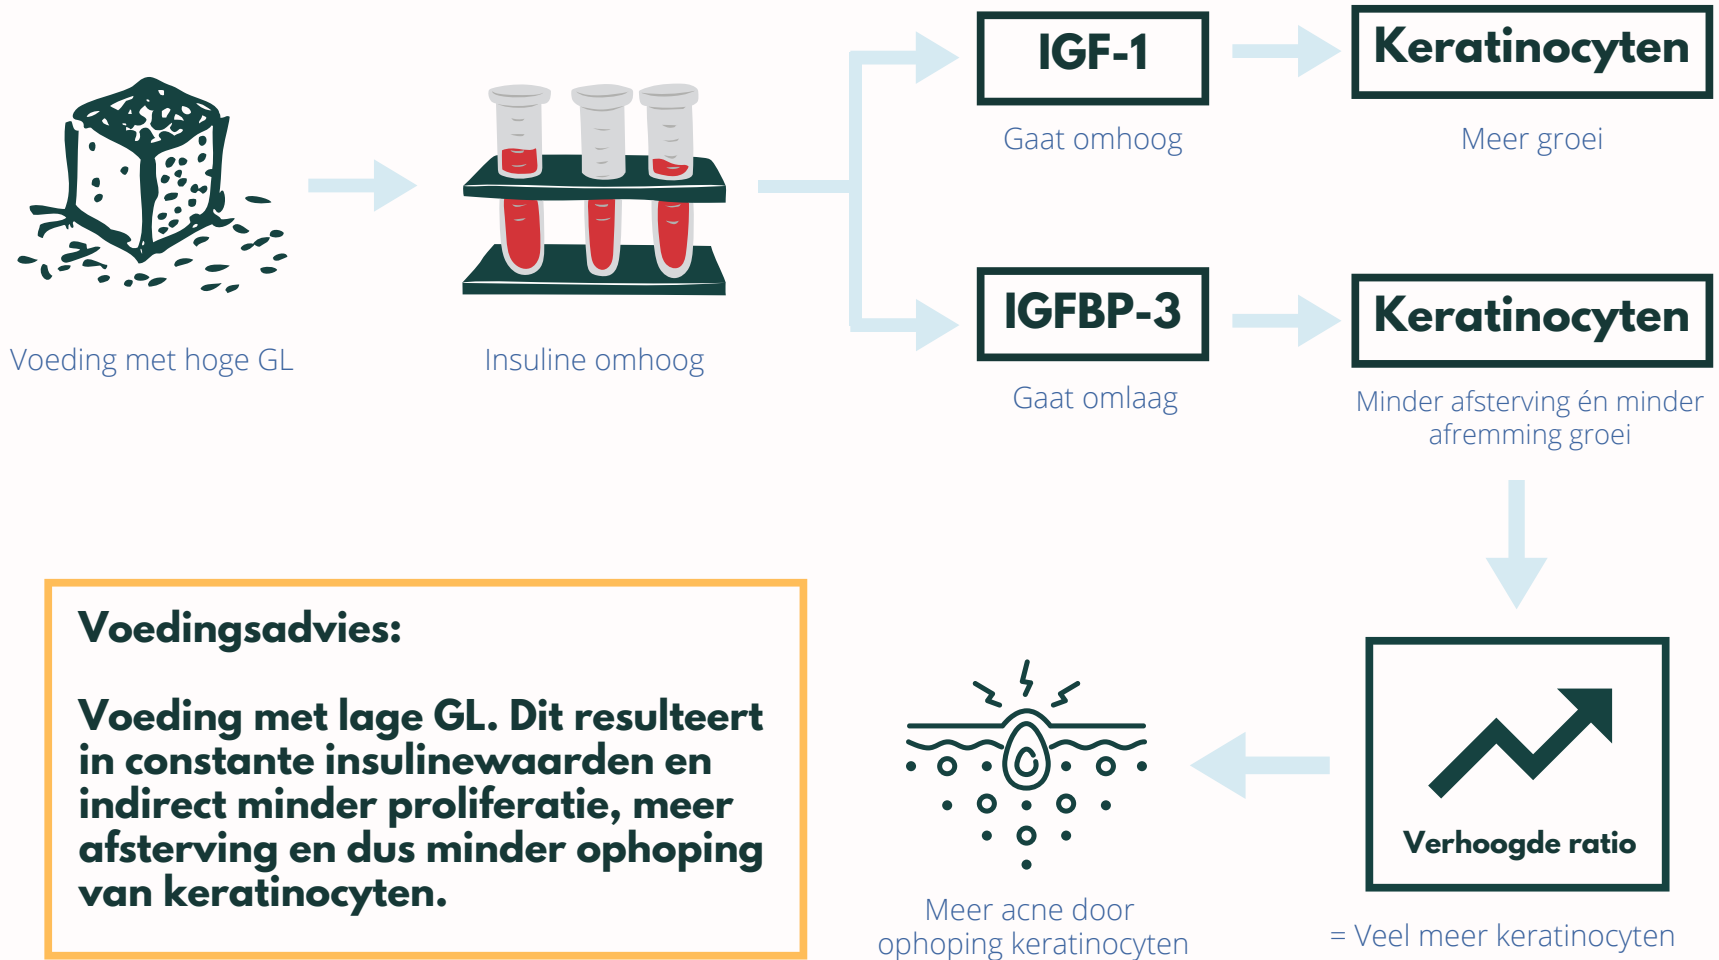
Voeding met hoge GL

Insuline omhoog

IGF-1

Gaat omhoog

Keratinocyten

Meer groei

IGFBP-3

Gaat omlaag

Keratinocyten

Minder afsterving én minder afremming groei

Verhoogde ratio

= Veel meer keratinocyten

Meer acne door ophoping keratinocyten

Voedingsadvies:

Voeding met lage GL. Dit resulteert in constante insulinewaarden en indirect minder proliferatie, meer afsterving en dus minder ophoping van keratinocyten.